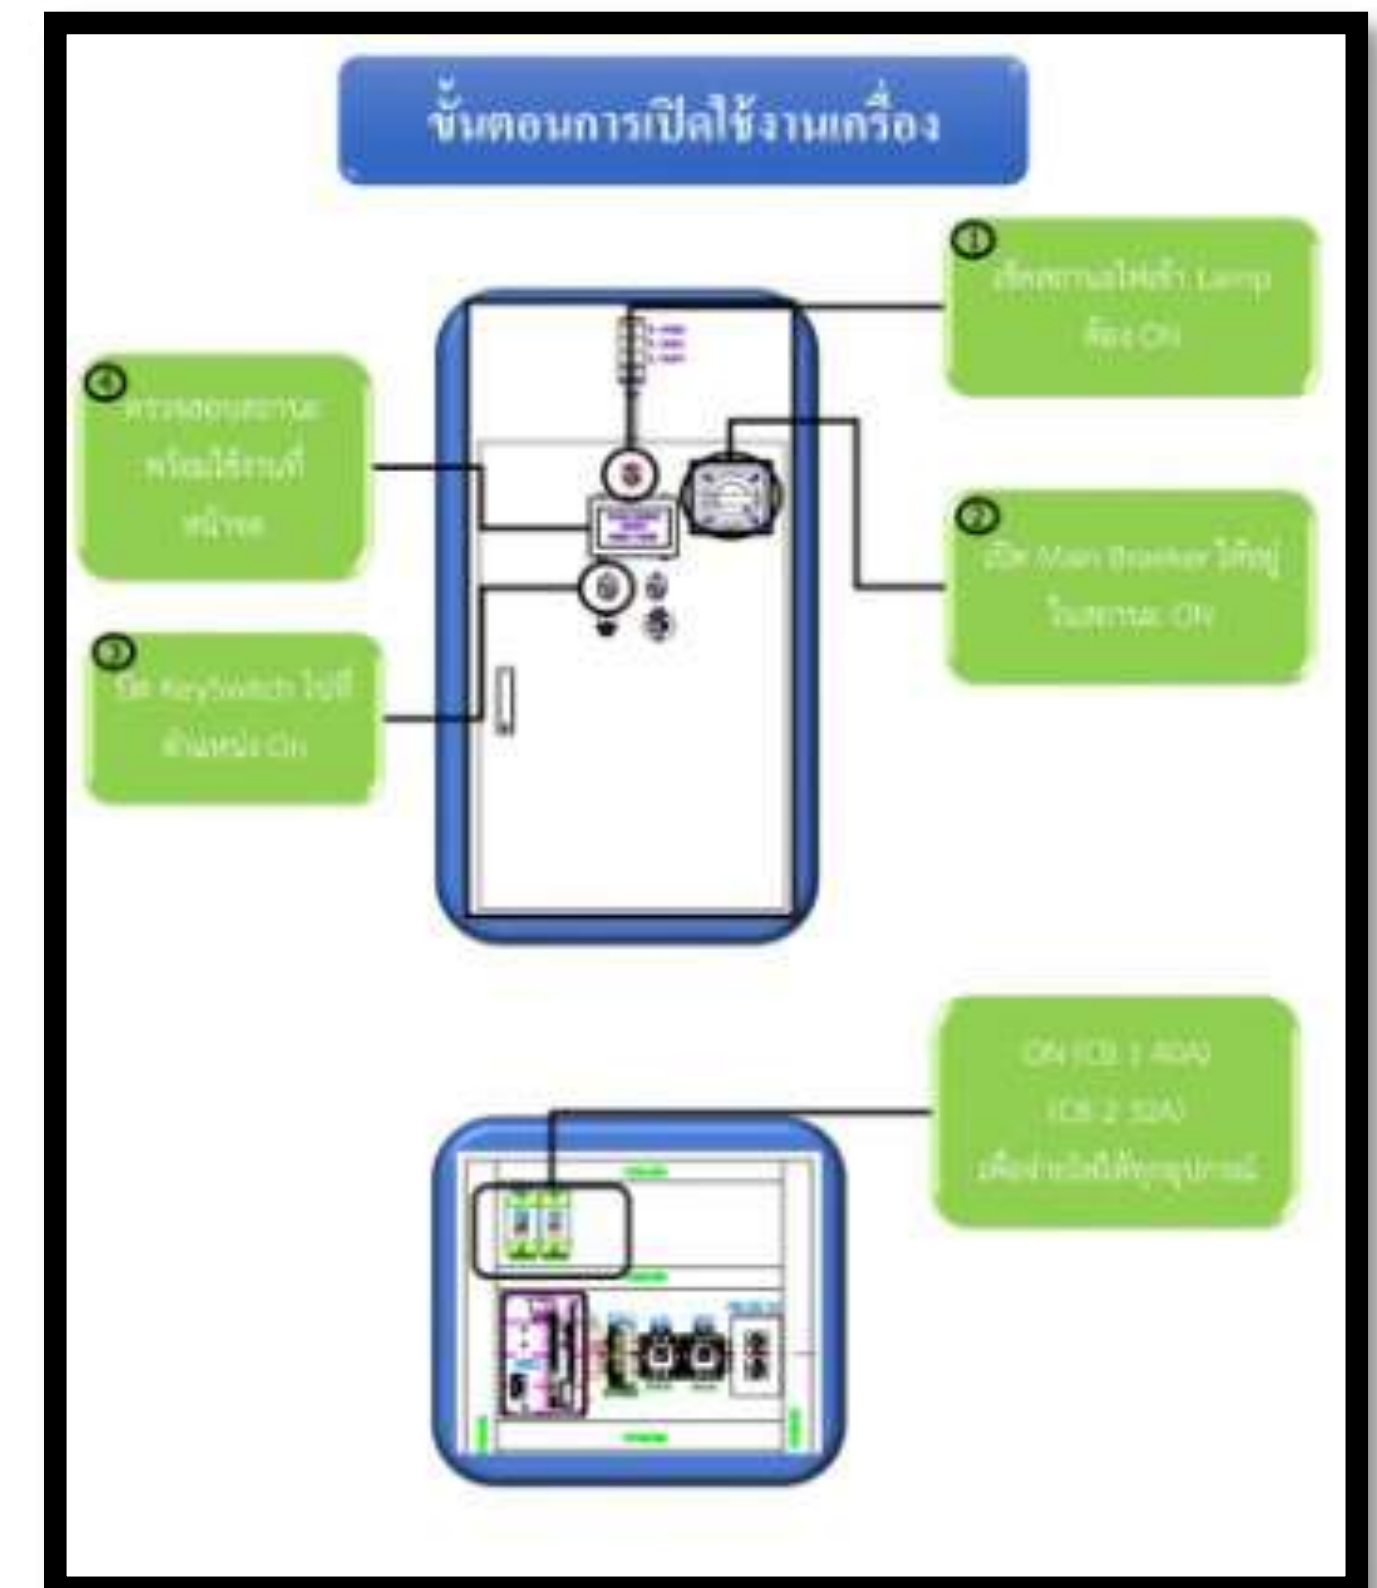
ขั้นตอนการเปิดใช้งานเครื่อง

1
เช็คสถานะไฟฟ้า Lamp ต้อง ON

4
ตรวจสอบสถานะ พร้อมใช้งานที่หน้าจอ

2
เปิด Main Breaker ให้อยู่ในสถานะ ON

3
บิด KeySwitch ไปที่ตำแหน่ง On

ON (CB 1 40A) (CB 2 32A) เพื่อจ่ายไฟให้ทุกอุปกรณ์